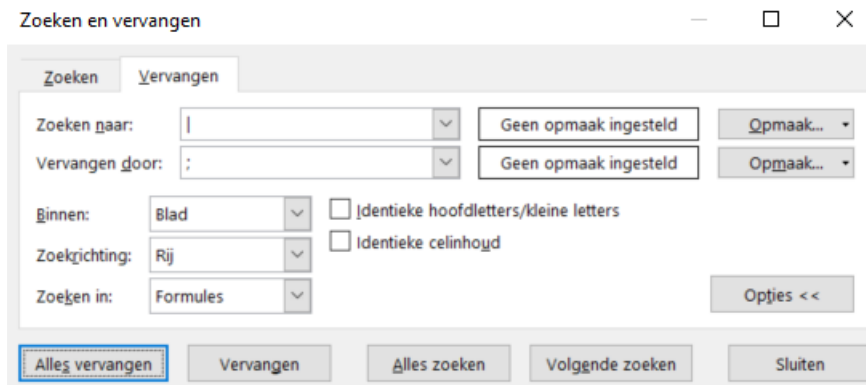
Zoeken en vervangen

Zoeken | Vervangen

Zoeken naar: |
Geen opmaak ingesteld
Opmaak...

Vervangen door: ;
Geen opmaak ingesteld
Opmaak...

Binnen: Blad
Identieke hoofdletters/kleine letters
Identieke celinhoud

Zoekrichting: Rij

Zoeken in: Formules

Opties <<

Alles vervangen | Vervangen | Alles zoeken | Volgende zoeken | Sluiten